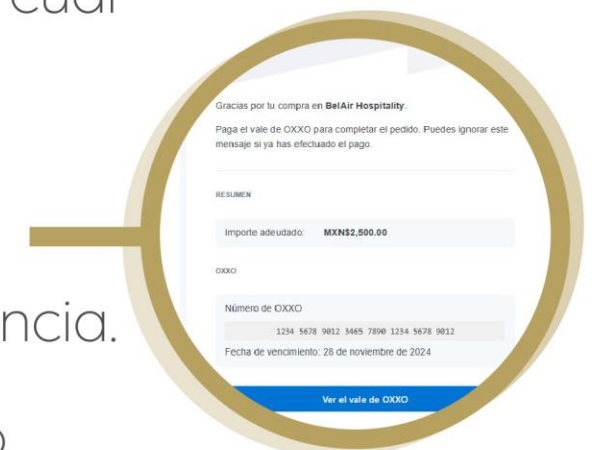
cual

ncia.

Gracias por tu compra en **BelAir Hospitality**.

Paga el vale de OXXO para completar el pedido. Puedes ignorar este mensaje si ya has efectuado el pago.

RESUMEN

Importe adeudado: **MXN$2,500.00**

OXXO

Número de OXXO

1234 5678 9012 3485 7890 1234 5678 9012

Fecha de vencimiento: 28 de noviembre de 2024

Ver el vale de OXXO